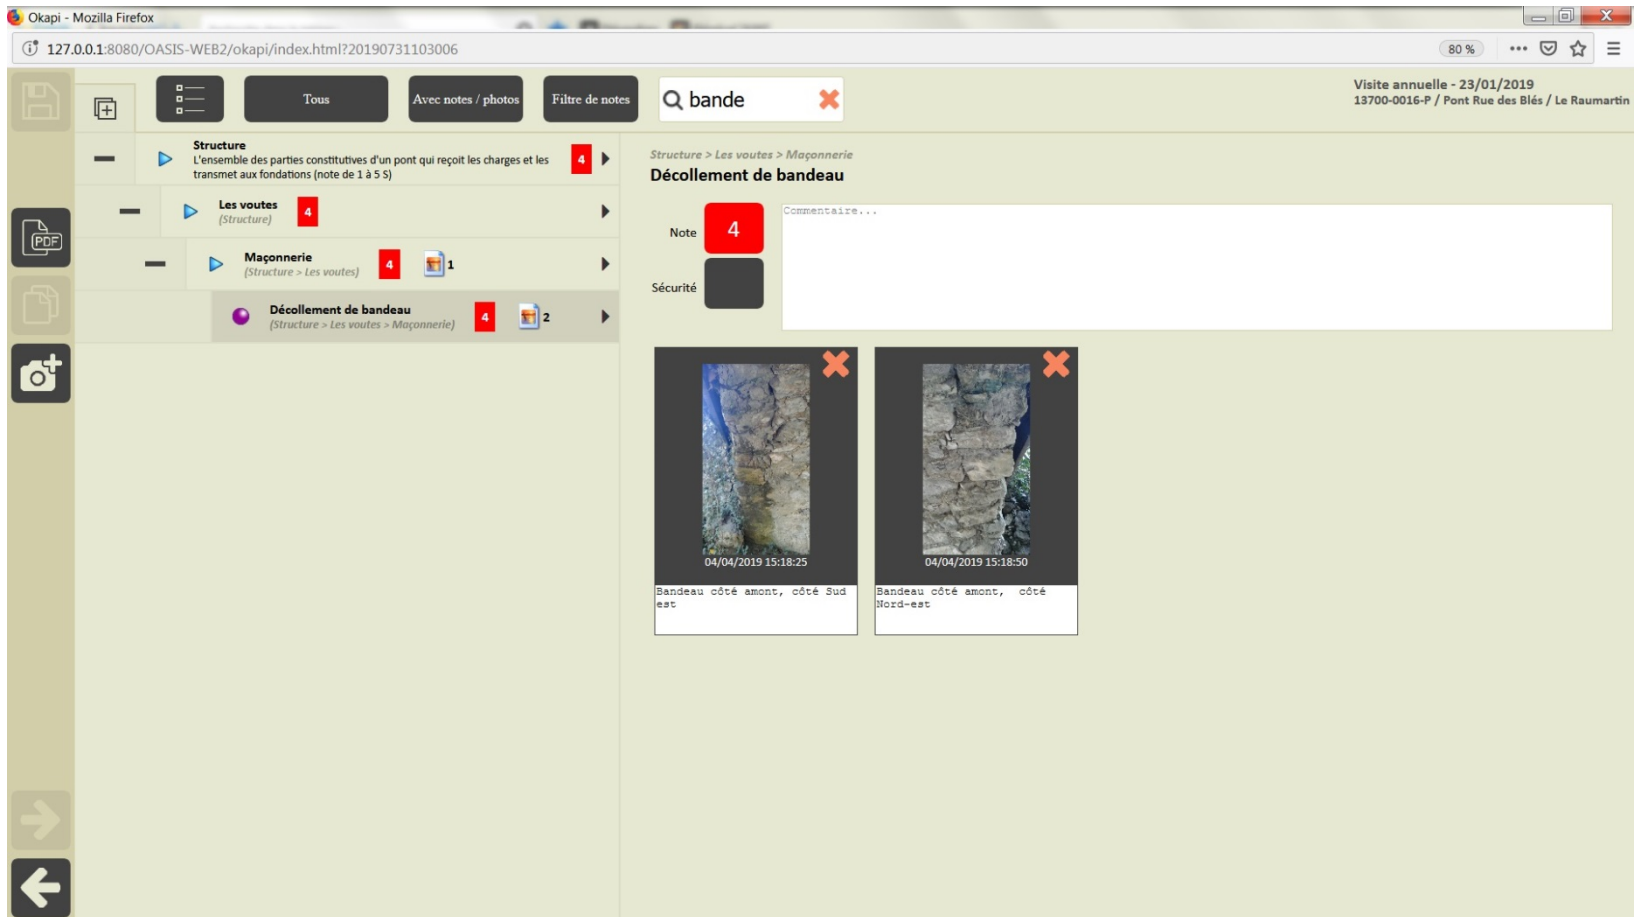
Okapi - Mozilla Firefox

127.0.0.1:8080/OASIS-WEB2/okapi/index.html?20190731103006

80 %

Tous

Avec notes / photos

Filtre de notes

bande

Visite annuelle - 23/01/2019
13700-0016-P / Pont Rue des Blés / Le Raumartin

Structure
L'ensemble des parties constitutives d'un pont qui reçoit les charges et les transmet aux fondations (note de 1 à 5 S)
4

Les voutes
(Structure)
4

Maçonnerie
(Structure > Les voutes)
4
1

Décollement de bandeau
(Structure > Les voutes > Maçonnerie)
4
2

Structure > Les voutes > Maçonnerie
Décollement de bandeau

Note
4

Sécurité

Commentaire...

04/04/2019 15:18:25
Bandeau côté amont, côté Sud est

04/04/2019 15:18:50
Bandeau côté amont, côté Nord-est